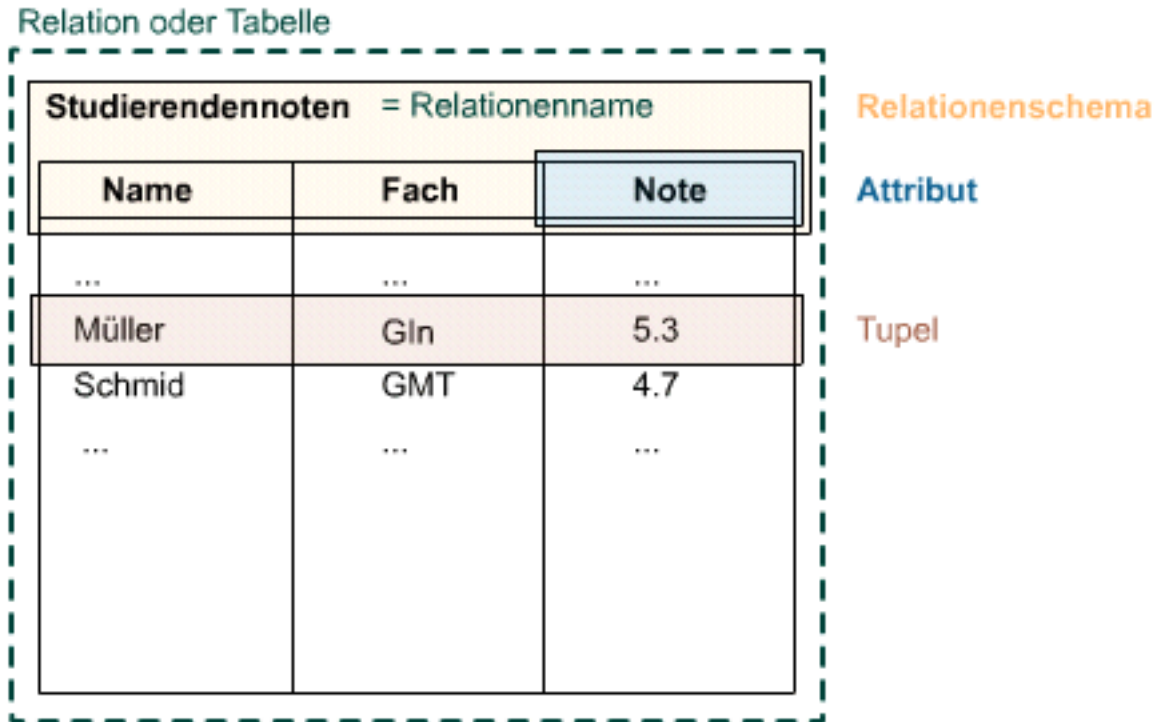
Relation oder Tabelle

**Studierendennoten** = Relationenname

Relationenschema

Attribut

Tupel

| Name | Fach | Note |
|---|---|---|
| ... | ... | ... |
| Müller | GIn | 5.3 |
| Schmid | GMT | 4.7 |
| ... | ... | ... |